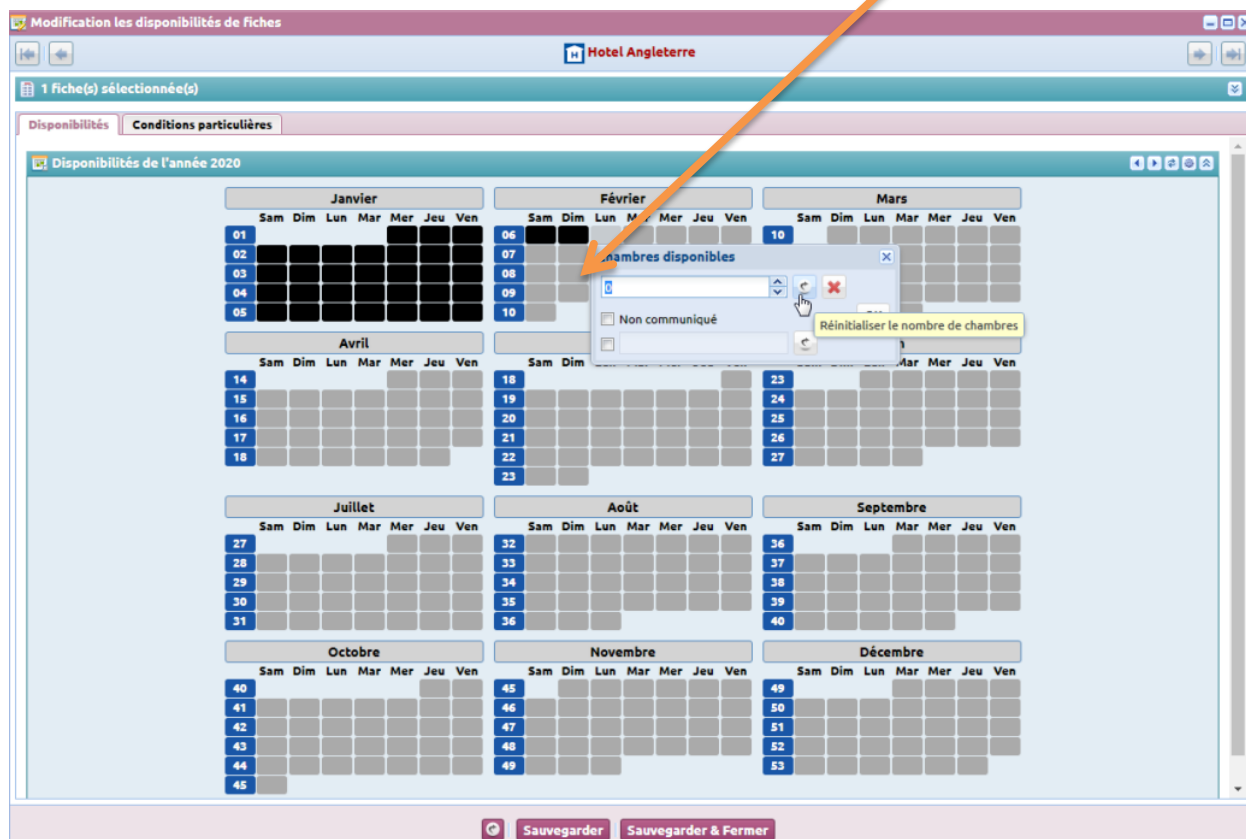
Modification les disponibilités de fiches

Hotel Angleterre

1 fiche(s) sélectionnée(s)

Disponibilités | Conditions particulières

Disponibilités de l'année 2020

| Janvier | Sam | Dim | Lun | Mar | Mer | Jeu | Ven |
|---|---|---|---|---|---|---|---|
| 01 | | | | | | | |
| 02 | | | | | | | |
| 03 | | | | | | | |
| 04 | | | | | | | |
| 05 | | | | | | | |

| Février | Sam | Dim | Lun | Mar | Mer | Jeu | Ven |
|---|---|---|---|---|---|---|---|
| 06 | | | | | | | |
| 07 | | | | | | | |
| 08 | | | | | | | |
| 09 | | | | | | | |
| 10 | | | | | | | |

| Mars | Sam | Dim | Lun | Mar | Mer | Jeu | Ven |
|---|---|---|---|---|---|---|---|
| 10 | | | | | | | |

Chambres disponibles
0
Non communiqué
Réinitialiser le nombre de chambres

| Avril | Sam | Dim | Lun | Mar | Mer | Jeu | Ven |
|---|---|---|---|---|---|---|---|
| 14 | | | | | | | |
| 15 | | | | | | | |
| 16 | | | | | | | |
| 17 | | | | | | | |
| 18 | | | | | | | |

| | Sam | Dim | | | | | |
|---|---|---|---|---|---|---|---|
| 18 | | | | | | | |
| 19 | | | | | | | |
| 20 | | | | | | | |
| 21 | | | | | | | |
| 22 | | | | | | | |
| 23 | | | | | | | |

| | | | | Mar | Mer | Jeu | Ven |
|---|---|---|---|---|---|---|---|
| 23 | | | | | | | |
| 24 | | | | | | | |
| 25 | | | | | | | |
| 26 | | | | | | | |
| 27 | | | | | | | |

| Juillet | Sam | Dim | Lun | Mar | Mer | Jeu | Ven |
|---|---|---|---|---|---|---|---|
| 27 | | | | | | | |
| 28 | | | | | | | |
| 29 | | | | | | | |
| 30 | | | | | | | |
| 31 | | | | | | | |

| Août | Sam | Dim | Lun | Mar | Mer | Jeu | Ven |
|---|---|---|---|---|---|---|---|
| 32 | | | | | | | |
| 33 | | | | | | | |
| 34 | | | | | | | |
| 35 | | | | | | | |
| 36 | | | | | | | |

| Septembre | Sam | Dim | Lun | Mar | Mer | Jeu | Ven |
|---|---|---|---|---|---|---|---|
| 36 | | | | | | | |
| 37 | | | | | | | |
| 38 | | | | | | | |
| 39 | | | | | | | |
| 40 | | | | | | | |

| Octobre | Sam | Dim | Lun | Mar | Mer | Jeu | Ven |
|---|---|---|---|---|---|---|---|
| 40 | | | | | | | |
| 41 | | | | | | | |
| 42 | | | | | | | |
| 43 | | | | | | | |
| 44 | | | | | | | |
| 45 | | | | | | | |

| Novembre | Sam | Dim | Lun | Mar | Mer | Jeu | Ven |
|---|---|---|---|---|---|---|---|
| 45 | | | | | | | |
| 46 | | | | | | | |
| 47 | | | | | | | |
| 48 | | | | | | | |
| 49 | | | | | | | |

| Décembre | Sam | Dim | Lun | Mar | Mer | Jeu | Ven |
|---|---|---|---|---|---|---|---|
| 49 | | | | | | | |
| 50 | | | | | | | |
| 51 | | | | | | | |
| 52 | | | | | | | |
| 53 | | | | | | | |

Sauvegarder | Sauvegarder & Fermer